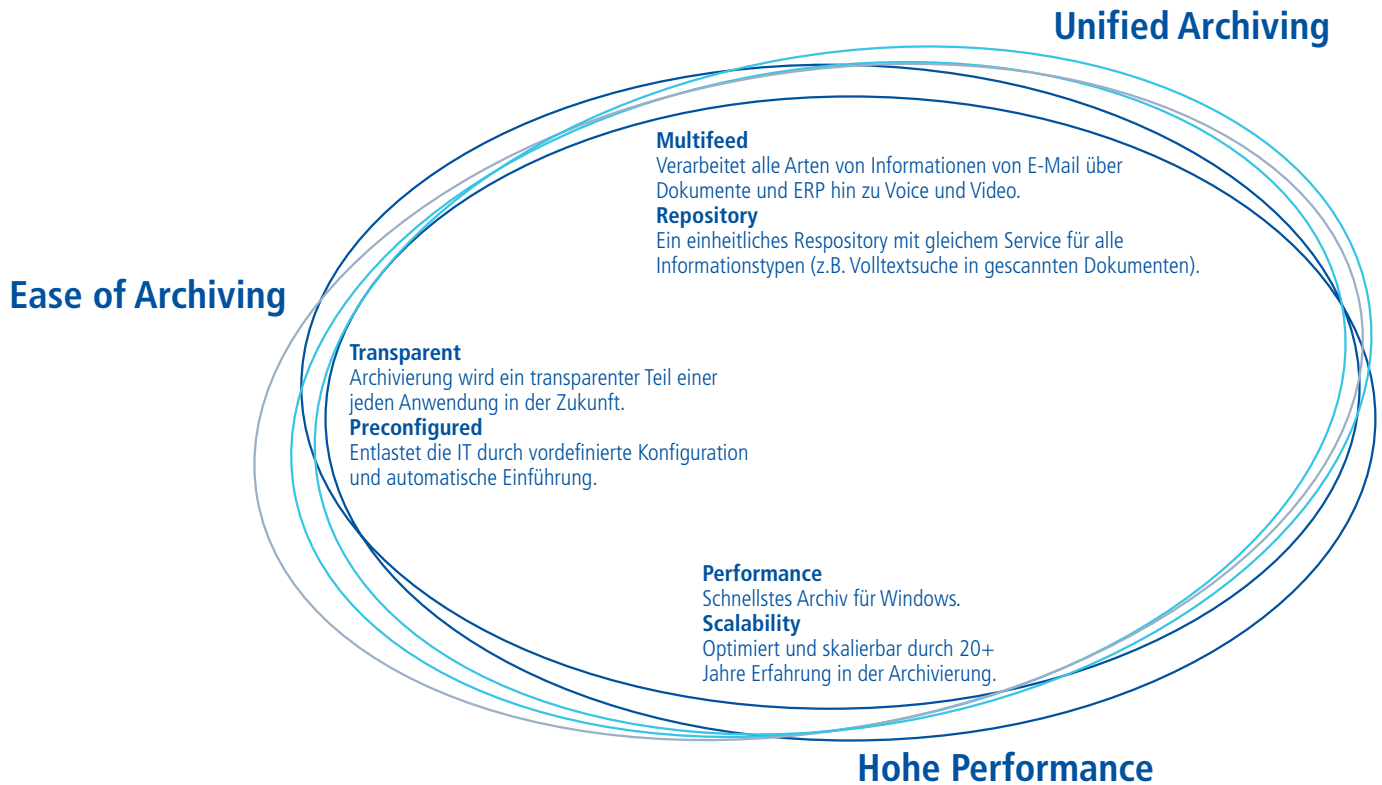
Unified Archiving

Multifeed
Verarbeitet alle Arten von Informationen von E-Mail über Dokumente und ERP hin zu Voice und Video.
Repository
Ein einheitliches Respository mit gleichem Service für alle Informationstypen (z.B. Volltextsuche in gescannten Dokumenten).

Ease of Archiving

Transparent
Archivierung wird ein transparenter Teil einer jeden Anwendung in der Zukunft.
Preconfigured
Entlastet die IT durch vordefinierte Konfiguration und automatische Einführung.

Performance
Schnellstes Archiv für Windows.
Scalability
Optimiert und skalierbar durch 20+ Jahre Erfahrung in der Archivierung.

Hohe Performance